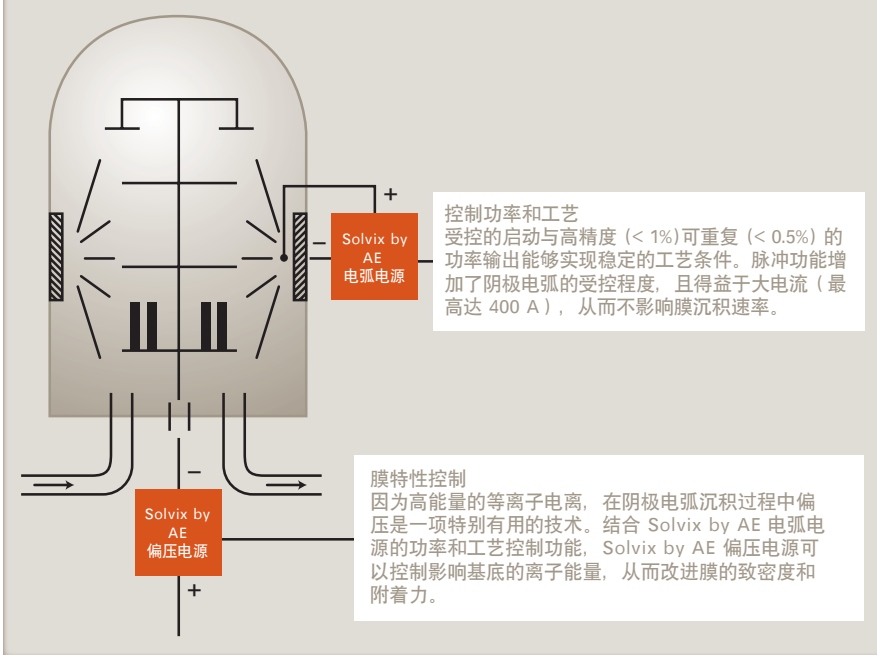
+

−

Solvix by AE
电弧电源

控制功率和工艺
受控的启动与高精度（< 1%）可重复（< 0.5%）的功率输出能够实现稳定的工艺条件。脉冲功能增加了阴极电弧的受控程度，且得益于大电流（最高达 400 A），从而不影响膜沉积速率。

−

Solvix by AE
偏压电源

+

膜特性控制
因为高能量的等离子电离，在阴极电弧沉积过程中偏压是一项特别有用的技术。结合 Solvix by AE 电弧电源的功率和工艺控制功能，Solvix by AE 偏压电源可以控制影响基底的离子能量，从而改进膜的致密度和附着力。